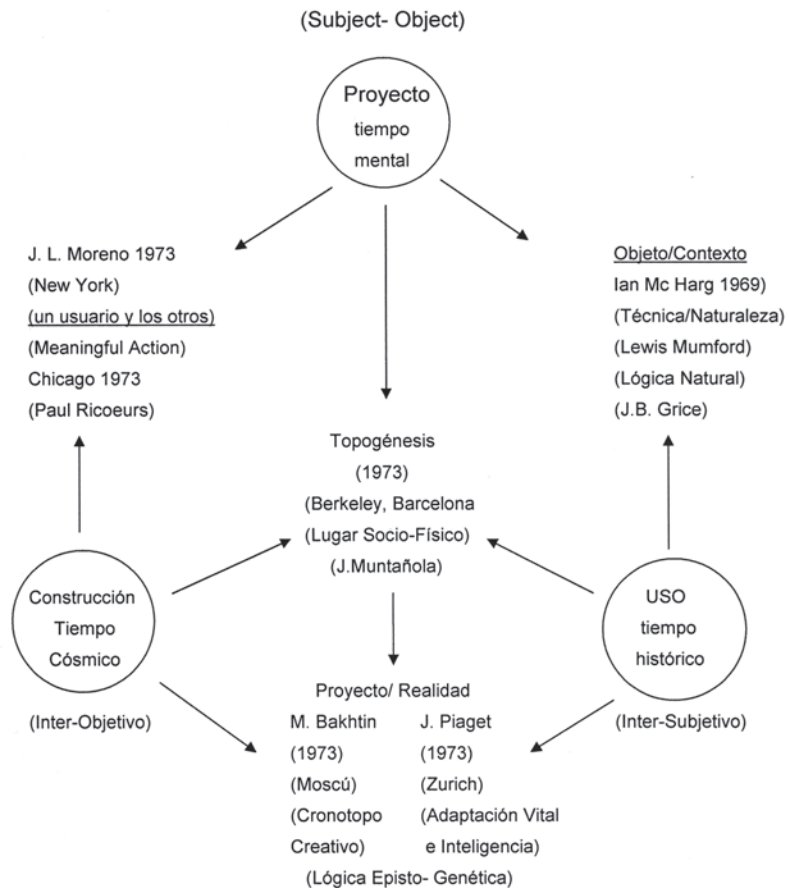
(Subject- Object)

Proyecto
tiempo
mental

J. L. Moreno 1973
(New York)
(un usuario y los otros)
(Meaningful Action)
Chicago 1973
(Paul Ricoeurs)

Objeto/Contexto
Ian Mc Harg 1969)
(Técnica/Naturaleza)
(Lewis Mumford)
(Lógica Natural)
(J.B. Grice)

Topogénesis
(1973)
(Berkeley, Barcelona
(Lugar Socio-Físico)
(J.Muntañola)

Construcción
Tiempo
Cósmico

(Inter-Objetivo)

USO
tiempo
histórico

(Inter-Subjetivo)

Proyecto/ Realidad

M. Bakhtin
(1973)
(Moscú)
(Cronotopo
Creativo)

J. Piaget
(1973)
(Zurich)
(Adaptación Vital
e Inteligencia)

(Lógica Episto- Genética)